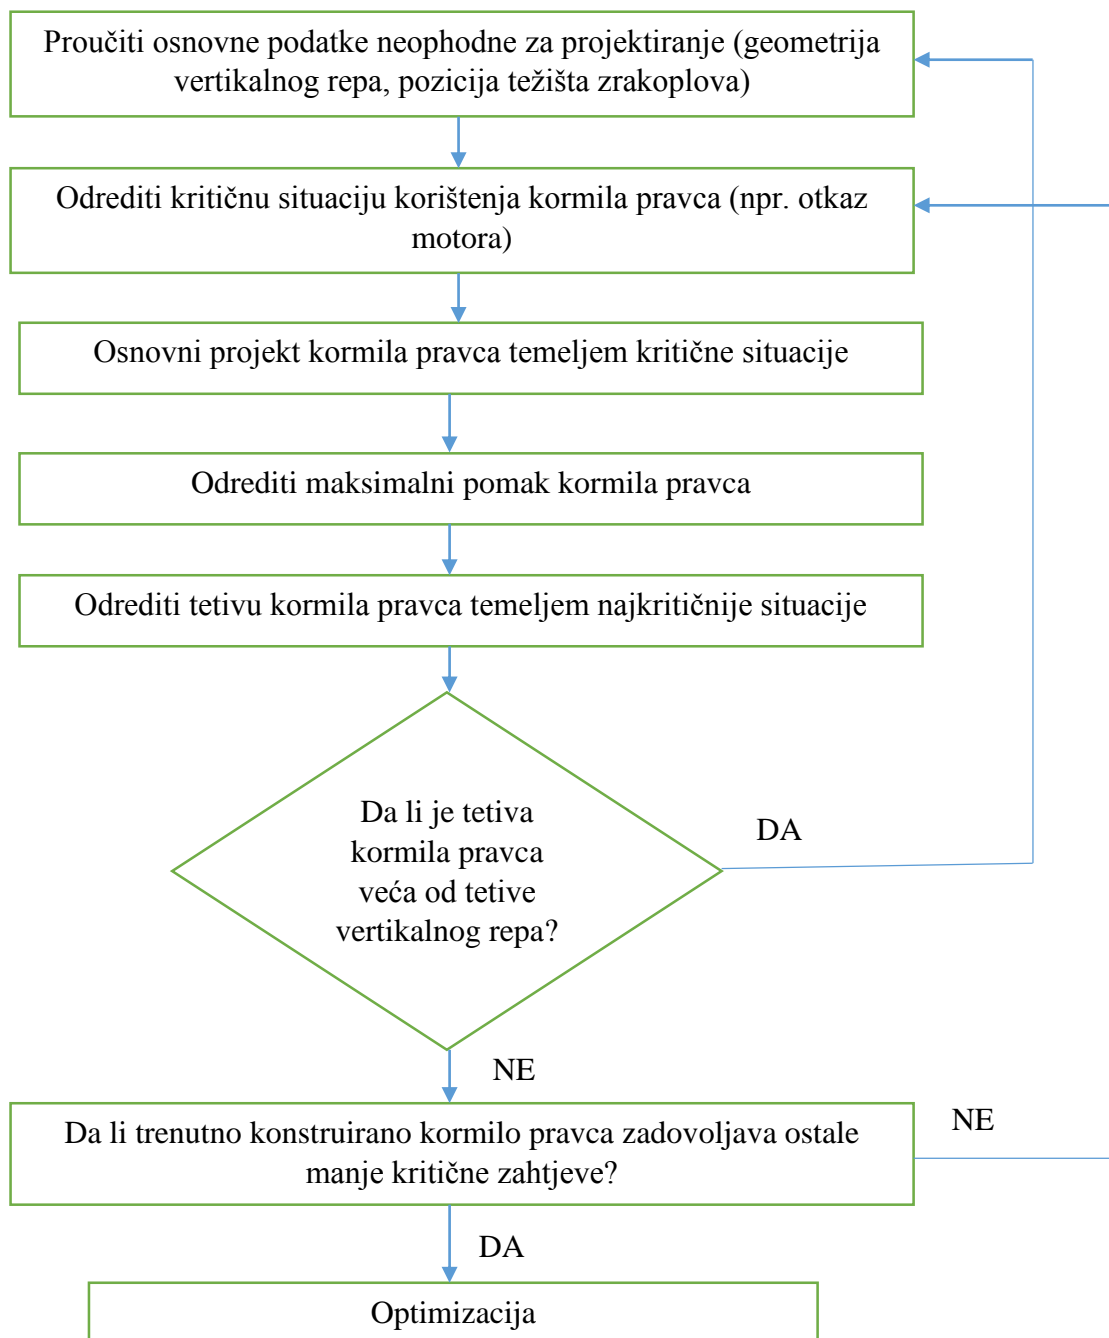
Proučiti osnovne podatke neophodne za projektiranje (geometrija vertikalnog repa, pozicija težišta zrakoplova)

Odrediti kritičnu situaciju korištenja kormila pravca (npr. otkaz motora)

Osnovni projekt kormila pravca temeljem kritične situacije

Odrediti maksimalni pomak kormila pravca

Odrediti tetivu kormila pravca temeljem najkritičnije situacije

Da li je tetiva kormila pravca veća od tetive vertikalnog repa?

DA

NE

Da li trenutno konstruirano kormilo pravca zadovoljava ostale manje kritične zahtjeve?

NE

DA

Optimizacija